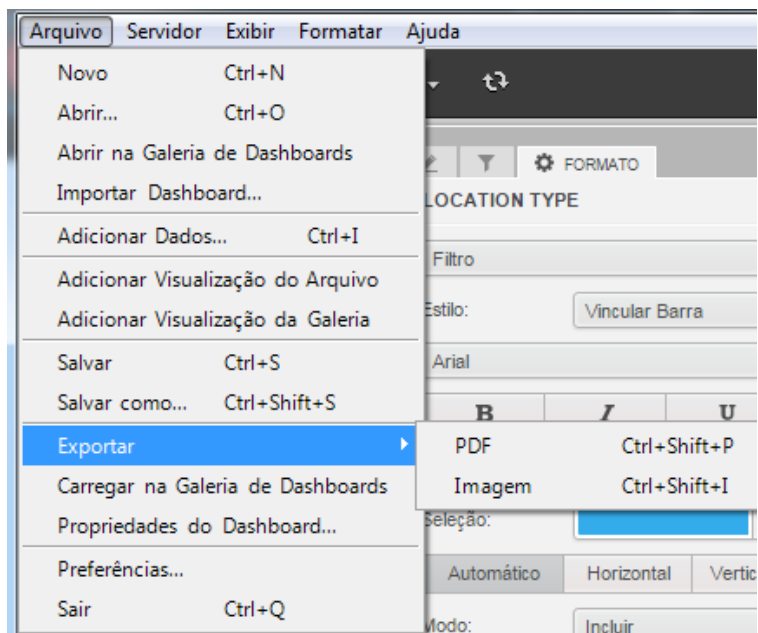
Arquivo Servidor Exibir Formatar Ajuda

Novo Ctrl+N
Abrir... Ctrl+O
Abrir na Galeria de Dashboards
Importar Dashboard...
Adicionar Dados... Ctrl+I
Adicionar Visualização do Arquivo
Adicionar Visualização da Galeria
Salvar Ctrl+S
Salvar como... Ctrl+Shift+S
Exportar
Carregar na Galeria de Dashboards
Propriedades do Dashboard...
Preferências...
Sair Ctrl+Q

PDF Ctrl+Shift+P
Imagem Ctrl+Shift+I

FORMATO
LOCATION TYPE
Filtro
Estilo: Vincular Barra
Arial
B I U
Seleção:
Automático Horizontal Vertic
Modo: Incluir